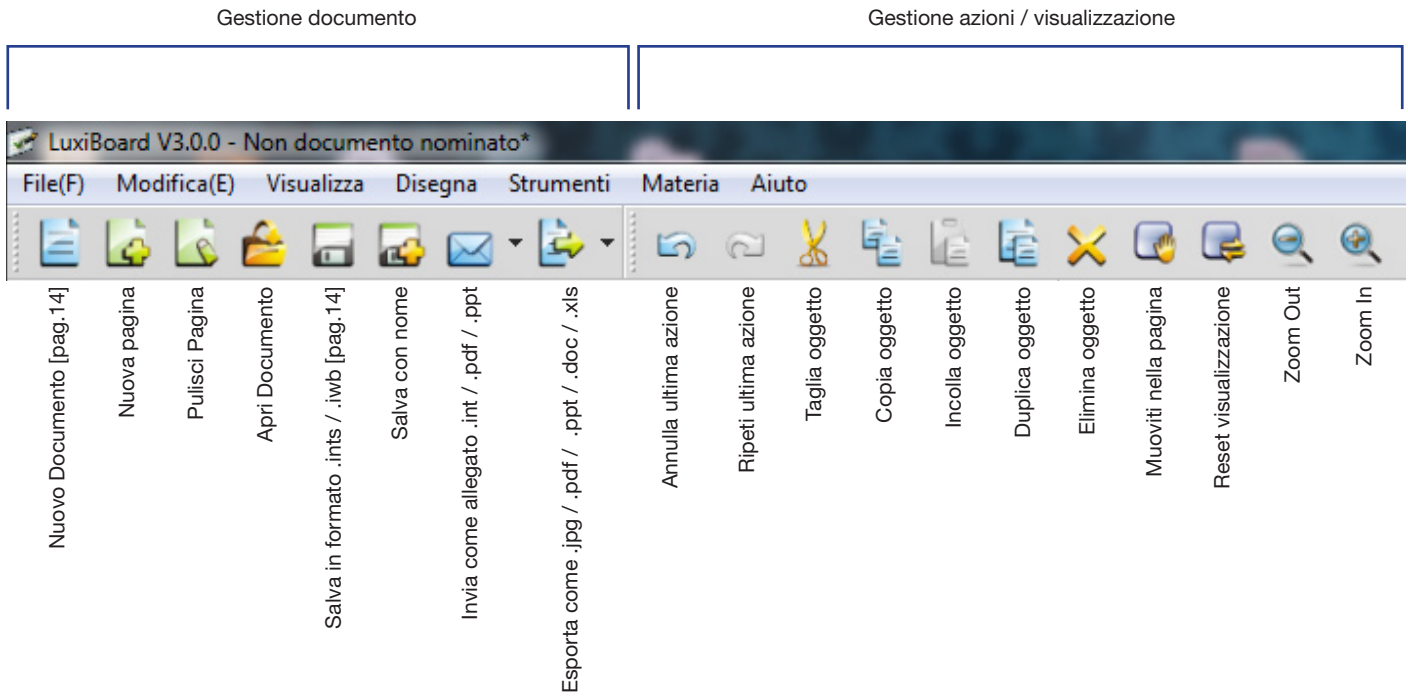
Gestione documento

Gestione azioni / visualizzazione

LuxiBoard V3.0.0 - Non documento nominato*

File(F) Modifica(E) Visualizza Disegna Strumenti Materia Aiuto

Nuovo Documento [pag.14]
Nuova pagina
Pulisci Pagina
Apri Documento
Salva in formato .ints / .iwb [pag.14]
Salva con nome
Invia come allegato .int / .pdf / .ppt
Esporta come .jpg / .pdf / .ppt / .doc / .xls
Annulla ultima azione
Ripeti ultima azione
Taglia oggetto
Copia oggetto
Incolla oggetto
Duplica oggetto
Elimina oggetto
Muoviti nella pagina
Reset visualizzazione
Zoom Out
Zoom In